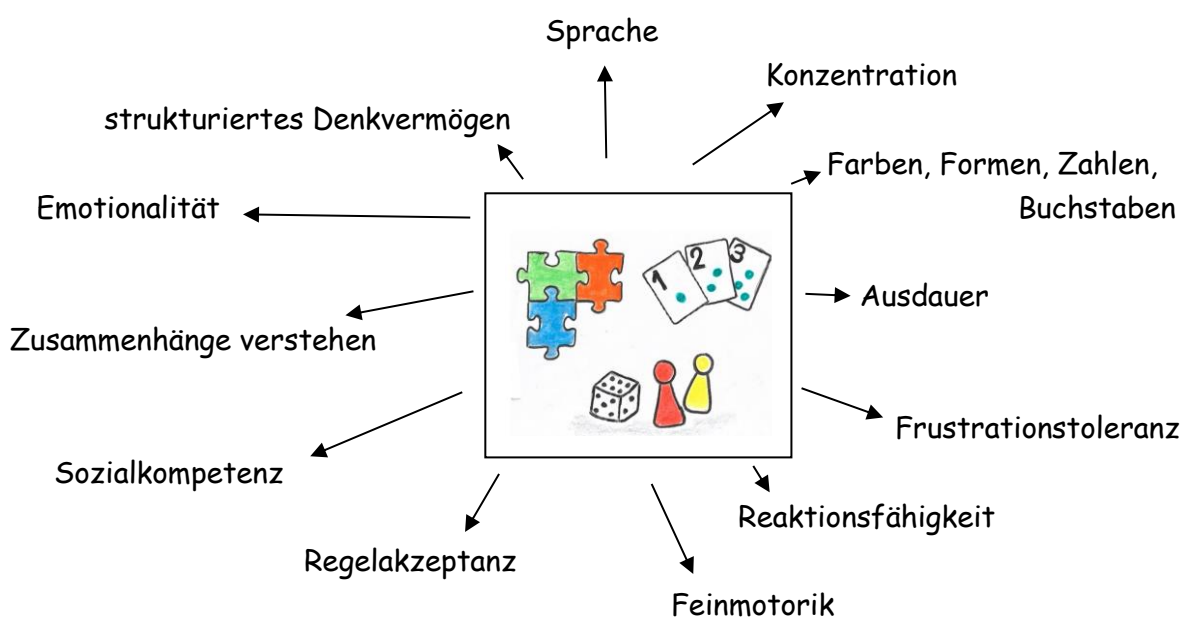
Sprache

Konzentration

strukturiertes Denkvermögen

Farben, Formen, Zahlen, Buchstaben

Emotionalität

1

2

3

Ausdauer

Zusammenhänge verstehen

Frustrationstoleranz

Sozialkompetenz

Reaktionsfähigkeit

Regelakzeptanz

Feinmotorik